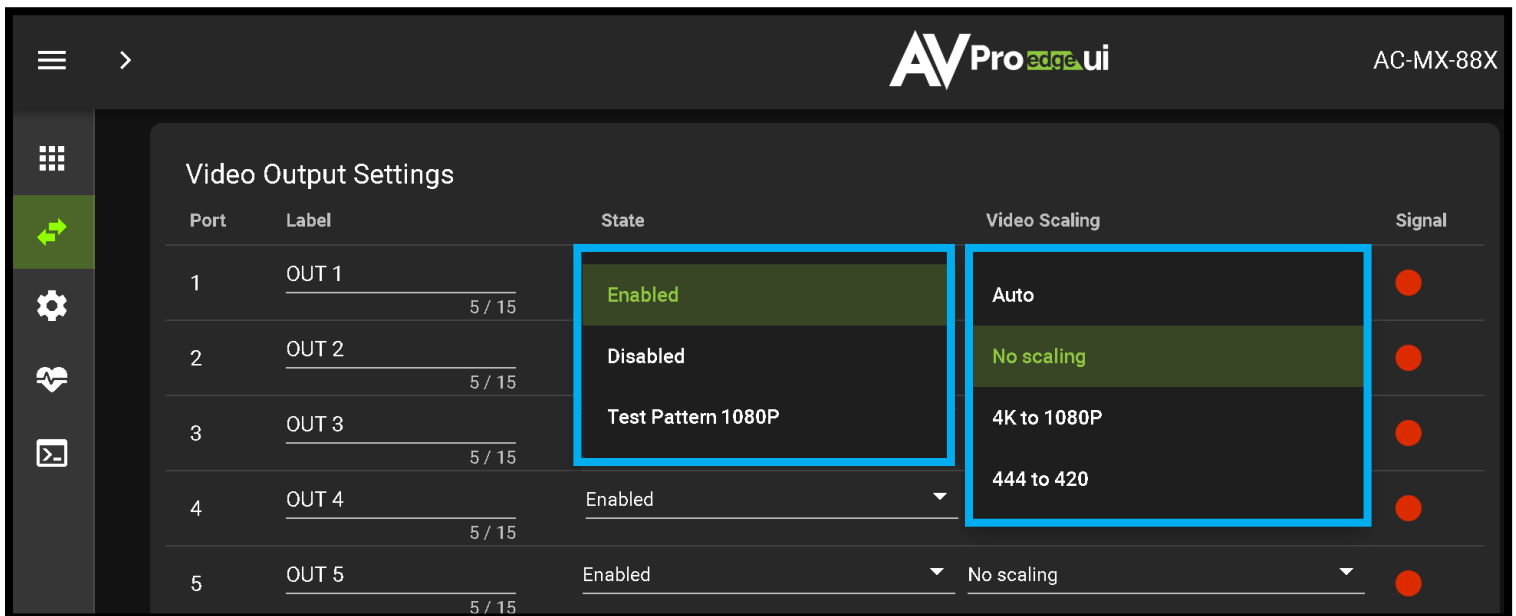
AV Pro edge ui

AC-MX-88X

Video Output Settings

| Port | Label | State | Video Scaling | Signal |
|---|---|---|---|---|
| 1 | OUT 1 5 / 15 | Enabled | Auto | |
| 2 | OUT 2 5 / 15 | Disabled | No scaling | |
| 3 | OUT 3 5 / 15 | Test Pattern 1080P | 4K to 1080P | |
| 4 | OUT 4 5 / 15 | Enabled | 444 to 420 | |
| 5 | OUT 5 5 / 15 | Enabled | No scaling | |